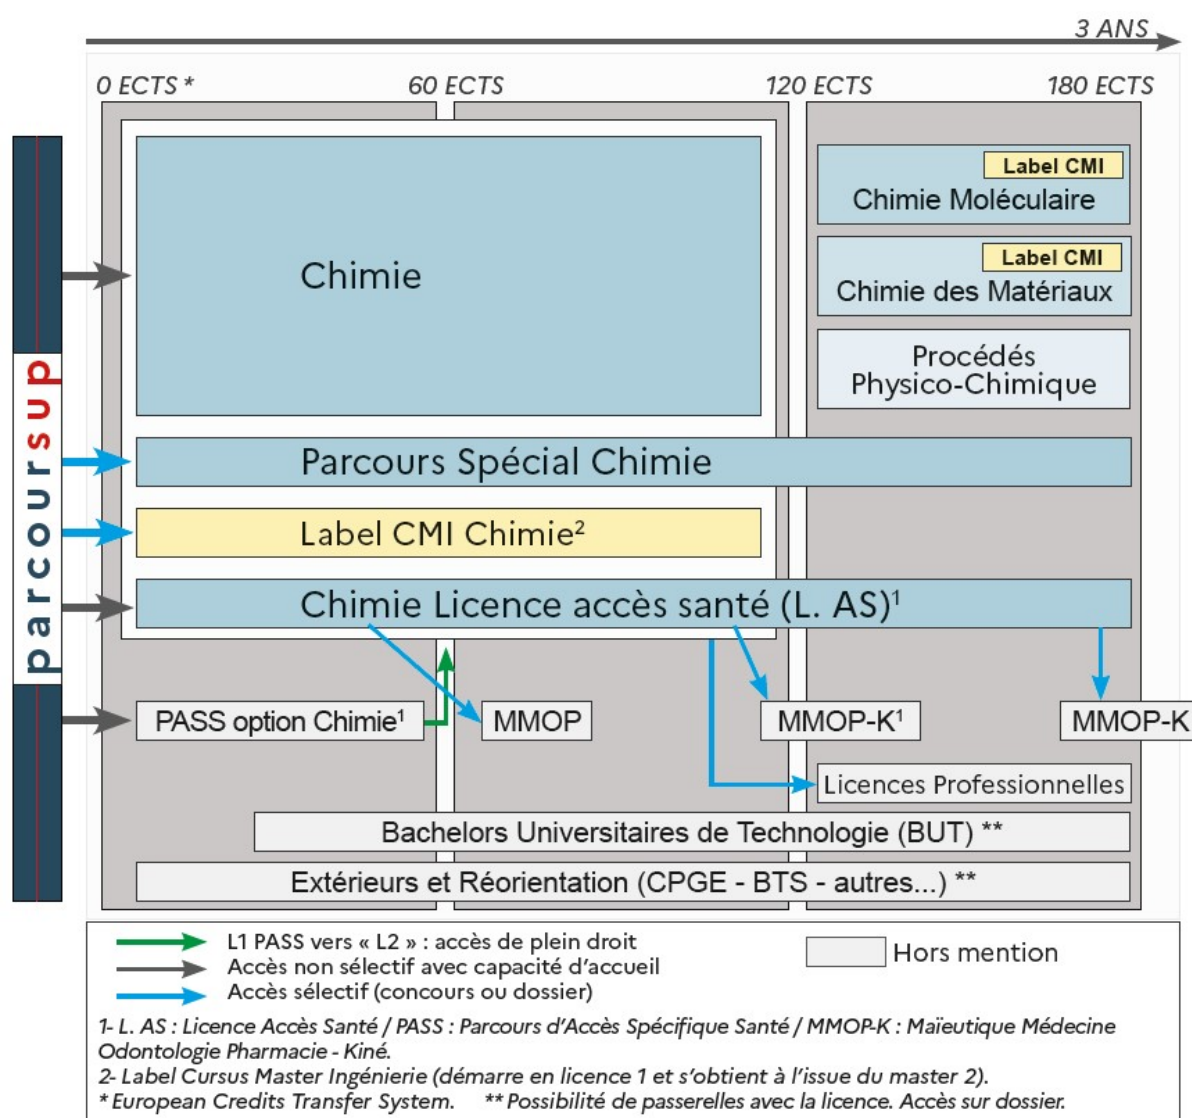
3 ANS

0 ECTS * 60 ECTS 120 ECTS 180 ECTS

parcoursup

Chimie

Label CMI
Chimie Moléculaire

Label CMI
Chimie des Matériaux

Procédés Physico-Chimique

Parcours Spécial Chimie

Label CMI Chimie²

Chimie Licence accès santé (L. AS)¹

PASS option Chimie¹

MMOP

MMOP-K¹

MMOP-K

Licences Professionnelles

Bachelors Universitaires de Technologie (BUT) **

Extérieurs et Réorientation (CPGE - BTS - autres...) **

L1 PASS vers « L2 » : accès de plein droit
Accès non sélectif avec capacité d'accueil
Accès sélectif (concours ou dossier)

Hors mention

1- L. AS : Licence Accès Santé / PASS : Parcours d'Accès Spécifique Santé / MMOP-K : Maïeutique Médecine Odontologie Pharmacie - Kiné.
2- Label Cursus Master Ingénierie (démarre en licence 1 et s'obtient à l'issue du master 2).
* European Credits Transfer System. ** Possibilité de passerelles avec la licence. Accès sur dossier.